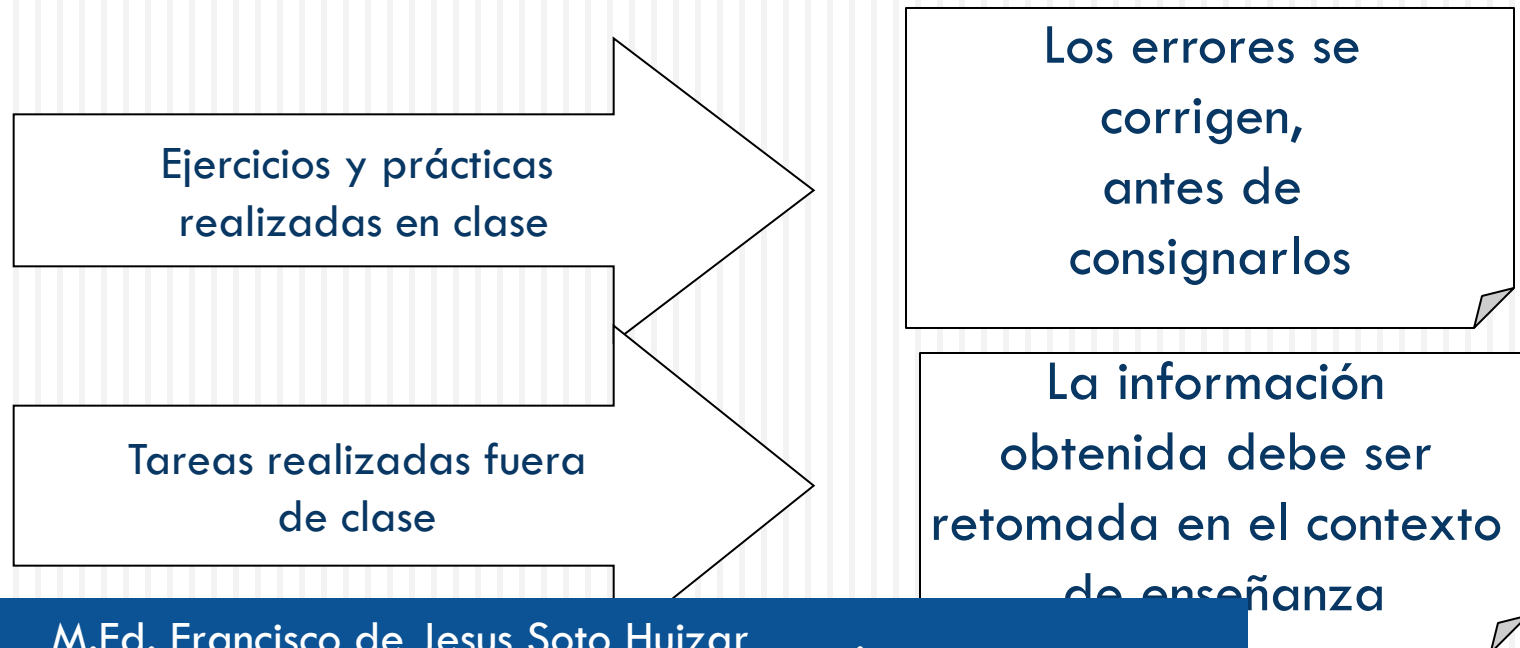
Ejercicios y prácticas realizadas en clase

Los errores se corrigen, antes de consignarlos

Tareas realizadas fuera de clase

La información obtenida debe ser retomada en el contexto de enseñanza

M.Ed. Francisco de Jesus Soto Huizar